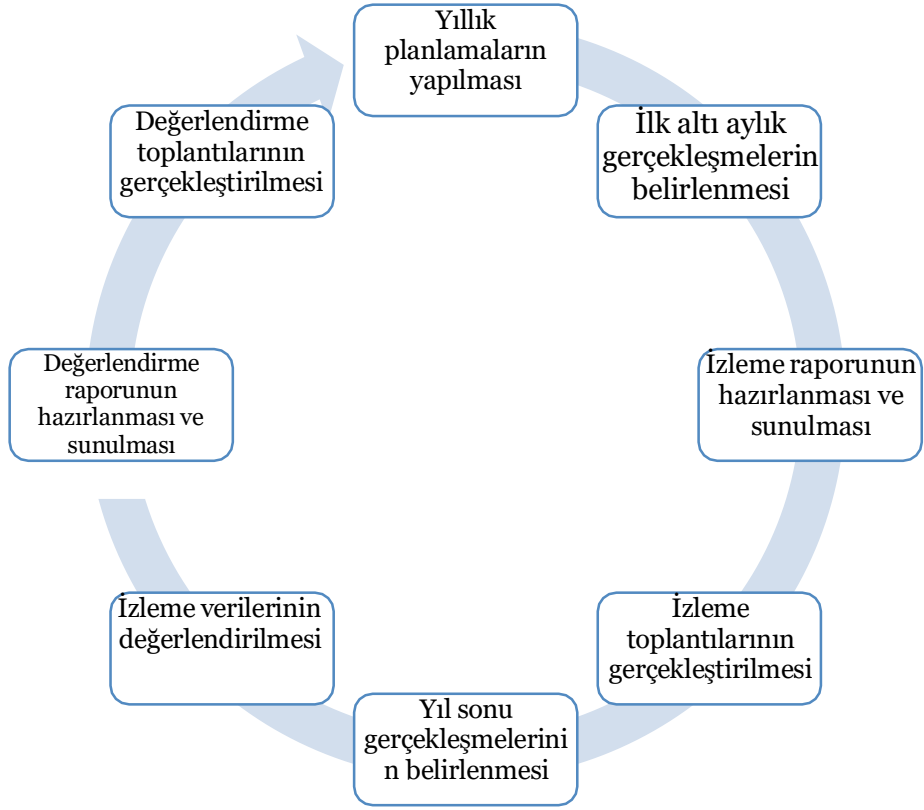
Yıllık planlamaların yapılması

İlk altı aylık gerçekleşmelerin belirlenmesi

İzleme raporunun hazırlanması ve sunulması

İzleme toplantılarının gerçekleştirilmesi

Yıl sonu gerçekleşmelerini n belirlenmesi

İzleme verilerinin değerlendirilmesi

Değerlendirme raporunun hazırlanması ve sunulması

Değerlendirme toplantılarının gerçekleştirilmesi